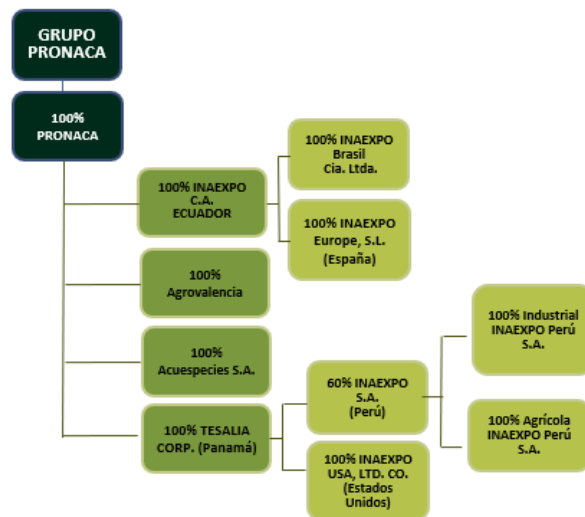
GRUPO PRONACA

100% PRONACA

100% INAEXPO C.A. ECUADOR

100% INAEXPO Brasil Cia. Ltda.

100% INAEXPO Europe, S.L. (España)

100% Agrovalencia

100% Acuespecies S.A.

100% TESALIA CORP. (Panamá)

60% INAEXPO S.A. (Perú)

100% Industrial INAEXPO Perú S.A.

100% Agrícola INAEXPO Perú S.A.

100% INAEXPO USA, LTD. CO. (Estados Unidos)